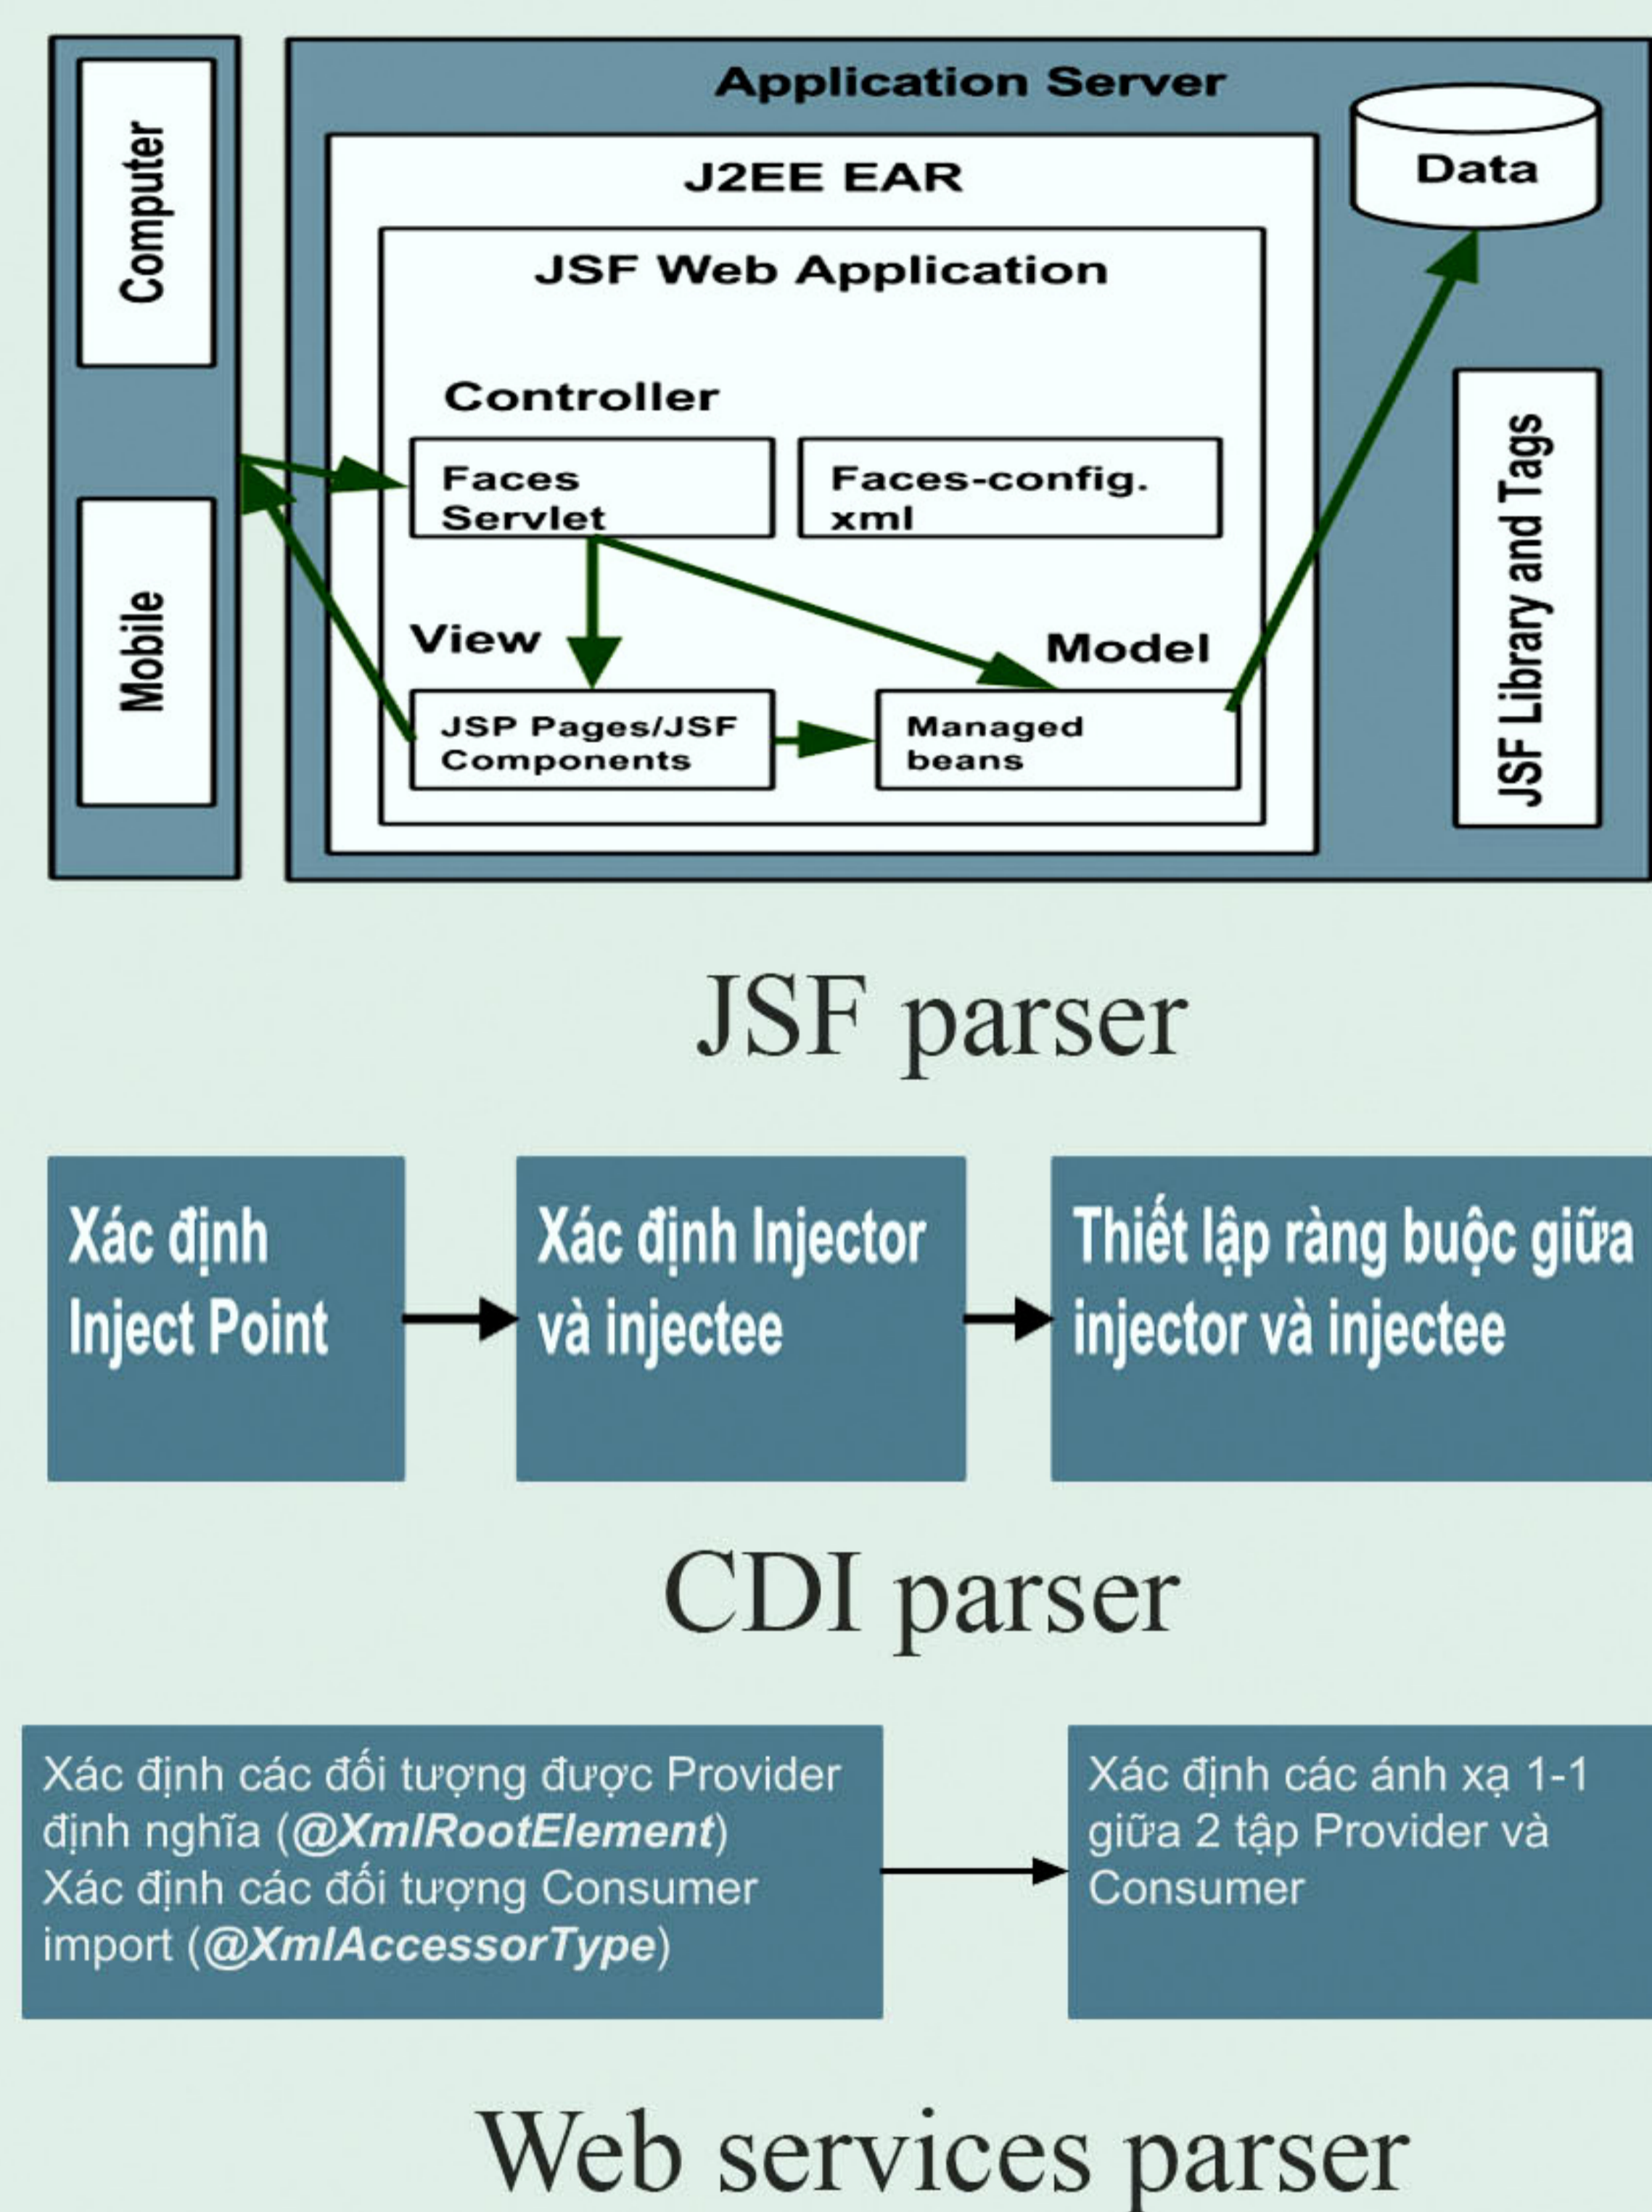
Computer

Mobile

Application Server

J2EE EAR

JSF Web Application

Controller

Faces Servlet

Faces-config. xml

View

Model

JSP Pages/JSF Components

Managed beans

Data

JSF Library and Tags

JSF parser

Xác định Inject Point

Xác định Injector và injectee

Thiết lập ràng buộc giữa injector và injectee

CDI parser

Xác định các đối tượng được Provider định nghĩa (@XmlRootElement)
Xác định các đối tượng Consumer import (@XmlAccessorType)

Xác định các ánh xạ 1-1 giữa 2 tập Provider và Consumer

Web services parser